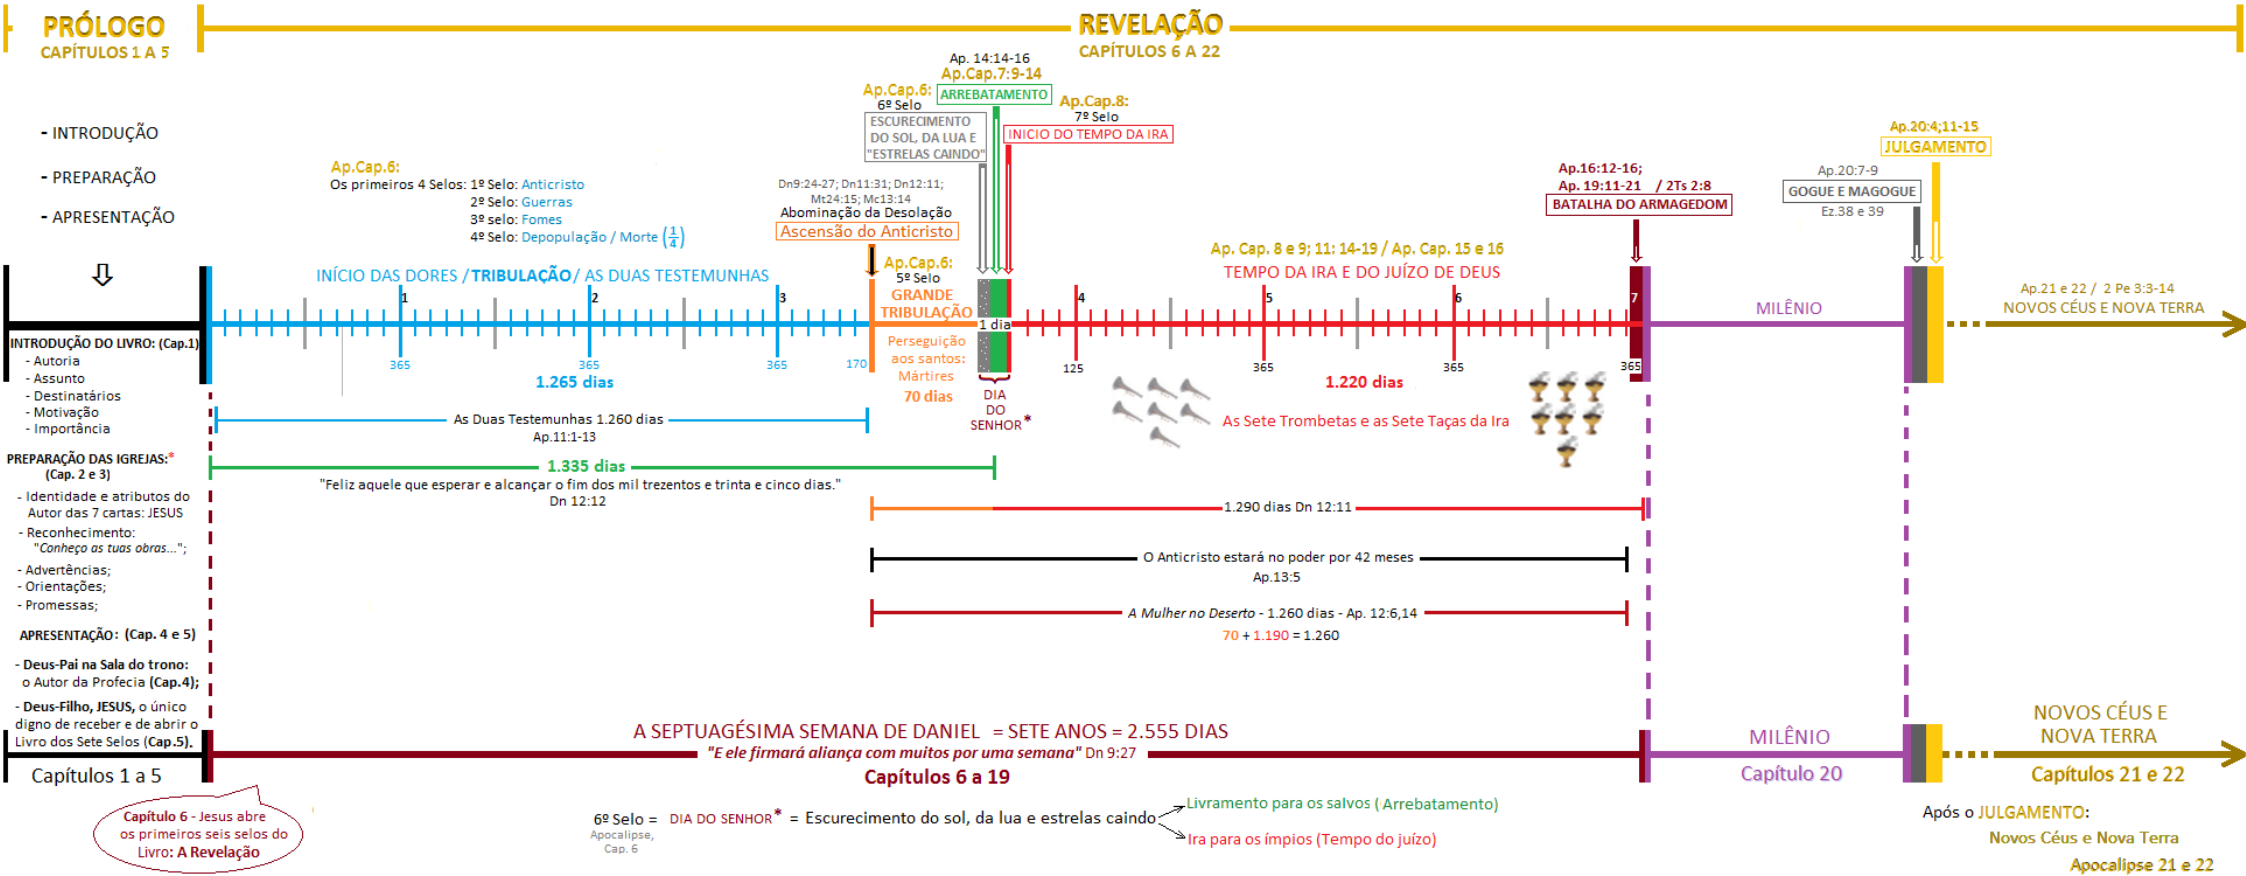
PRÓLOGO
CAPÍTULOS 1 A 5

REVELAÇÃO
CAPÍTULOS 6 A 22

- INTRODUÇÃO
- PREPARAÇÃO
- APRESENTAÇÃO

Ap.Cap.6:
Os primeiros 4 Selos: 1º Selo: Anticristo
2º Selo: Guerras
3º selo: Fomes
4º Selo: Depopulação / Morte $(\frac{1}{4})$

Dn9:24-27; Dn11:31; Dn12:11; Mt24:15; Mc13:14
Abominação da Desolação
Ascensão do Anticristo

Ap.Cap.6:
6º Selo
ESCURECIMENTO DO SOL, DA LUA E "ESTRELAS CAINDO"

Ap. 14:14-16
Ap.Cap.7:9-14
ARREBATAMENTO

Ap.Cap.8:
7º Selo
INICIO DO TEMPO DA IRA

Ap.16:12-16;
Ap. 19:11-21 / 2Ts 2:8
BATALHA DO ARMAGEDOM

Ap.20:7-9
GOGUE E MAGOGUE
Ez.38 e 39

Ap.20:4;11-15
JULGAMENTO

INÍCIO DAS DORES / TRIBULAÇÃO / AS DUAS TESTEMUNHAS

Ap.Cap.6:
5º Selo
GRANDE TRIBULAÇÃO

Ap. Cap. 8 e 9; 11: 14-19 / Ap. Cap. 15 e 16
TEMPO DA IRA E DO JUÍZO DE DEUS

MILÊNIO

Ap.21 e 22 / 2 Pe 3:3-14
NOVOS CÉUS E NOVA TERRA

1 2 3 4 5 6 7
365 365 365 170 1 dia 125 365 365 365
1.265 dias
1.220 dias

INTRODUÇÃO DO LIVRO: (Cap.1)
- Autoria
- Assunto
- Destinatários
- Motivação
- Importância

PREPARAÇÃO DAS IGREJAS:*
(Cap. 2 e 3)
- Identidade e atributos do Autor das 7 cartas: JESUS
- Reconhecimento:
"Conheço as tuas obras...";
- Advertências;
- Orientações;
- Promessas;

APRESENTAÇÃO: (Cap. 4 e 5)

- Deus-Pai na Sala do trono: o Autor da Profecia (Cap.4);

- Deus-Filho, JESUS, o único digno de receber e de abrir o Livro dos Sete Selos (Cap.5).

Perseguição aos santos: Mártires
70 dias

DIA DO SENHOR*

As Sete Trombetas e as Sete Taças da Ira

As Duas Testemunhas 1.260 dias
Ap.11:1-13

1.335 dias
"Feliz aquele que esperar e alcançar o fim dos mil trezentos e trinta e cinco dias."
Dn 12:12

1.290 dias Dn 12:11

O Anticristo estará no poder por 42 meses
Ap.13:5

A Mulher no Deserto - 1.260 dias - Ap. 12:6,14
70 + 1.190 = 1.260

A SEPTUAGÉSIMA SEMANA DE DANIEL = SETE ANOS = 2.555 DIAS
"E ele firmará aliança com muitos por uma semana" Dn 9:27
Capítulos 6 a 19

Capítulos 1 a 5

MILÊNIO
Capítulo 20

NOVOS CÉUS E NOVA TERRA
Capítulos 21 e 22

Capítulo 6 - Jesus abre os primeiros seis selos do Livro: A Revelação

6º Selo = DIA DO SENHOR* = Escurecimento do sol, da lua e estrelas caindo
Apocalipse, Cap. 6
Livramento para os salvos (Arrebatamento)
Ira para os ímpios (Tempo do juízo)

Após o JULGAMENTO:
Novos Céus e Nova Terra
Apocalipse 21 e 22